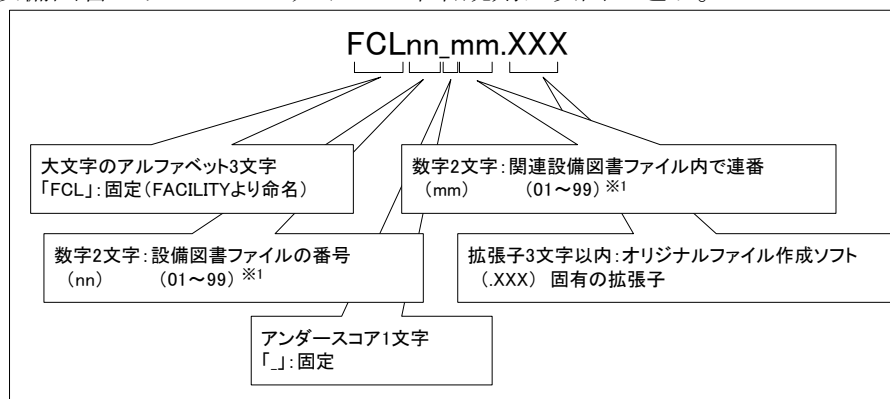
FCLnn_mm.XXX

大文字のアルファベット3文字
「FCL」:固定(FACILITYより命名)

数字2文字:関連設備図書ファイル内で連番
(mm)　(01～99) ※1

数字2文字:設備図書ファイルの番号
(nn)　(01～99) ※1

拡張子3文字以内:オリジナルファイル作成ソフト
(.XXX) 固有の拡張子

アンダースコア1文字
「_」:固定